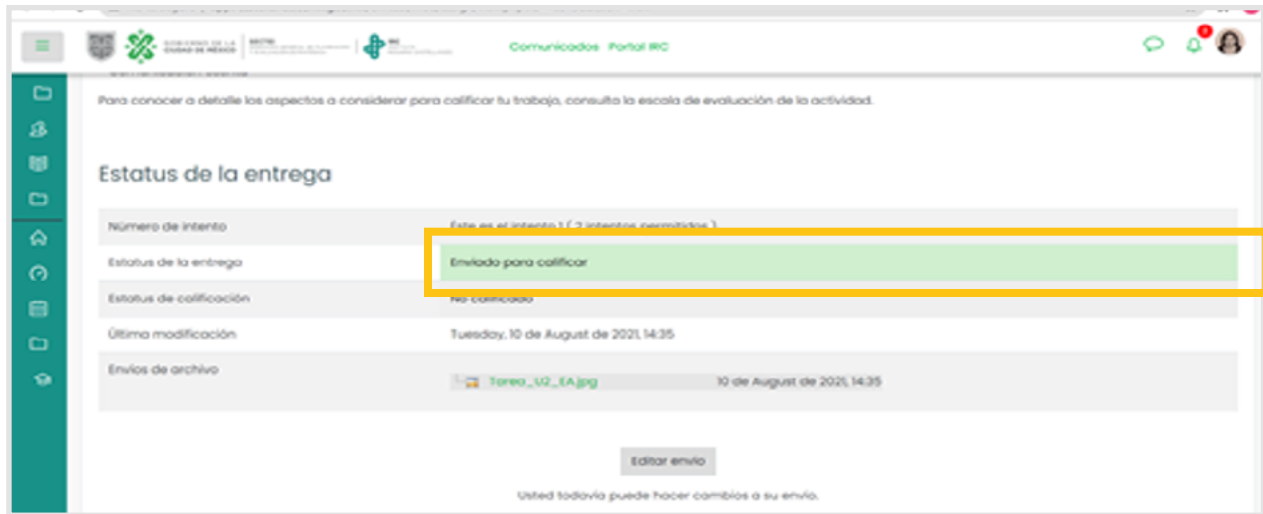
GOBIERNO DE LA CIUDAD DE MÉXICO | SECTEI | IRC

Comunicados Portal IRC

Para conocer a detalle los aspectos a considerar para calificar tu trabajo, consulta la escala de evaluación de la actividad.

Estatus de la entrega

| | |
|---|---|
| Número de intento | Este es el intento 1 ( 2 intentos permitidos ) |
| Estatus de la entrega | Enviado para calificar |
| Estatus de calificación | No calificado |
| Última modificación | Tuesday, 10 de August de 2021, 14:35 |
| Envíos de archivo | Tarea_U2_EA.jpg 10 de August de 2021, 14:35 |

Editar envío

Usted todavía puede hacer cambios a su envío.